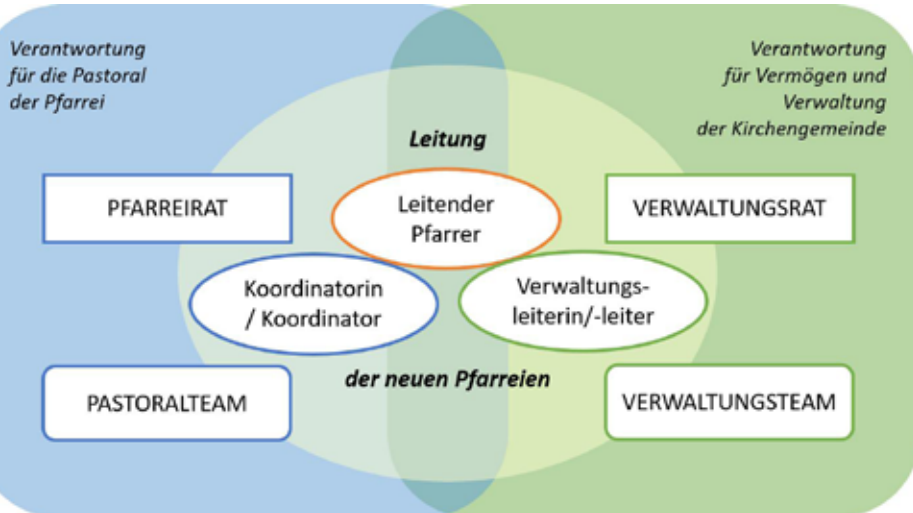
Verantwortung für die Pastoral der Pfarrei

Verantwortung für Vermögen und Verwaltung der Kirchengemeinde

Leitung

PFARREIRAT

Leitender Pfarrer

VERWALTUNGSRAT

Koordinatorin / Koordinator

Verwaltungsleiterin/-leiter

der neuen Pfarreien

PASTORALTEAM

VERWALTUNGSTEAM